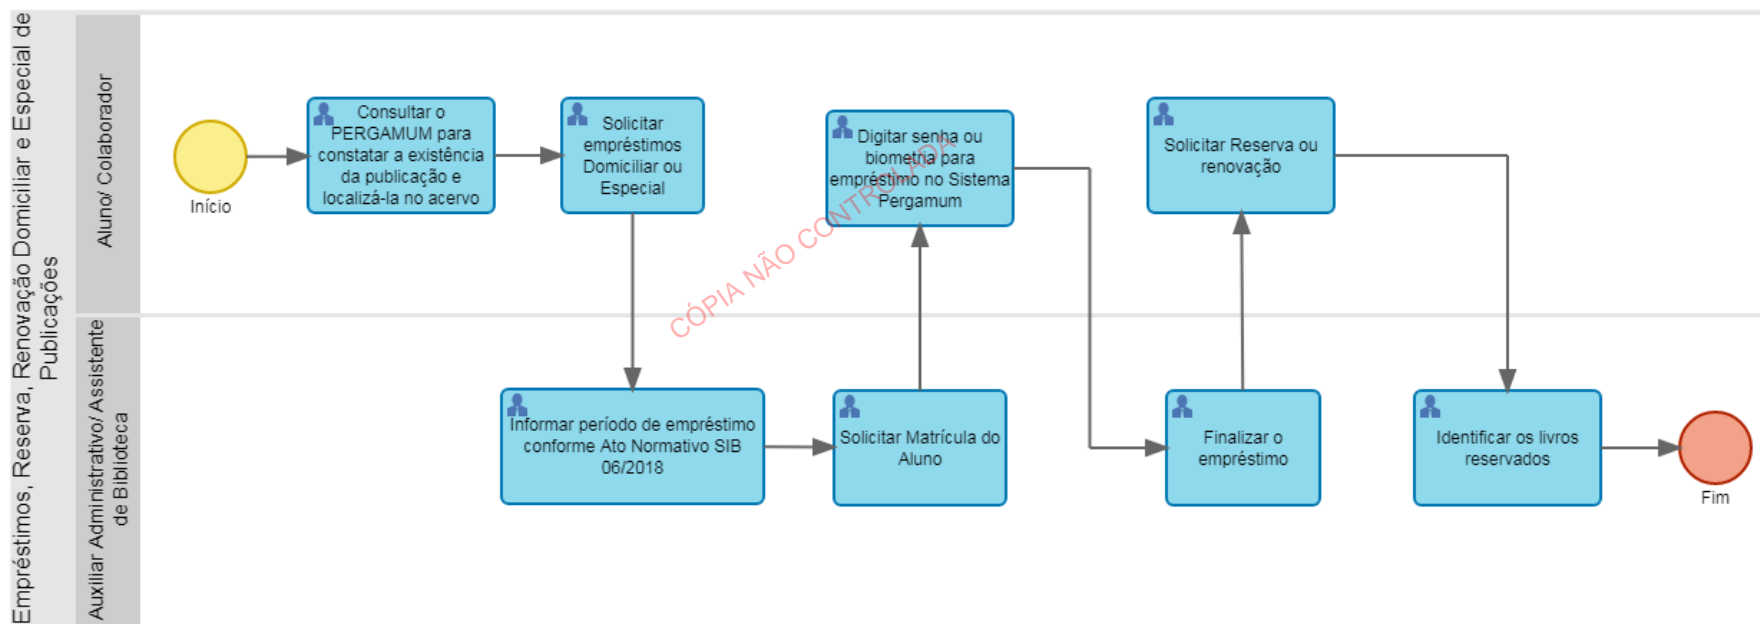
Empréstimos, Reserva, Renovação Domiciliar e Especial de Publicações

Aluno/ Colaborador

Início

Consultar o PERGAMUM para constatar a existência da publicação e localizá-la no acervo

Solicitar empréstimos Domiciliar ou Especial

Digitar senha ou biometria para empréstimo no Sistema Pergamum

Solicitar Reserva ou renovação

CÓPIA NÃO CONTROLADA

Auxiliar Administrativo/ Assistente de Biblioteca

Informar período de empréstimo conforme Ato Normativo SIB 06/2018

Solicitar Matrícula do Aluno

Finalizar o empréstimo

Identificar os livros reservados

Fim